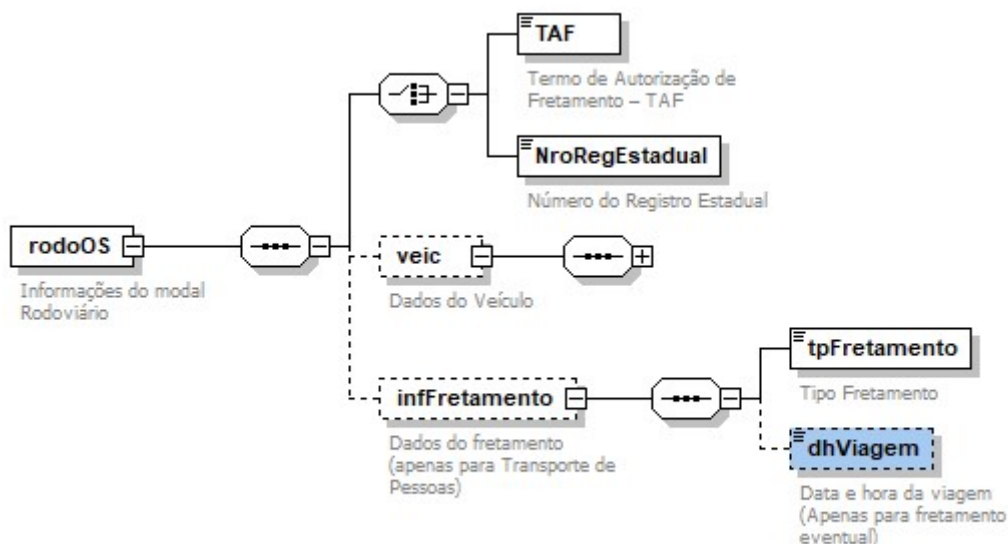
TAF

Termo de Autorização de Fretamento – TAF

NroRegEstadual

Número do Registro Estadual

rodoOS

Informações do modal Rodoviário

veic

Dados do Veículo

tpFretamento

Tipo Fretamento

infFretamento

Dados do fretamento (apenas para Transporte de Pessoas)

dhViagem

Data e hora da viagem (Apenas para fretamento eventual)